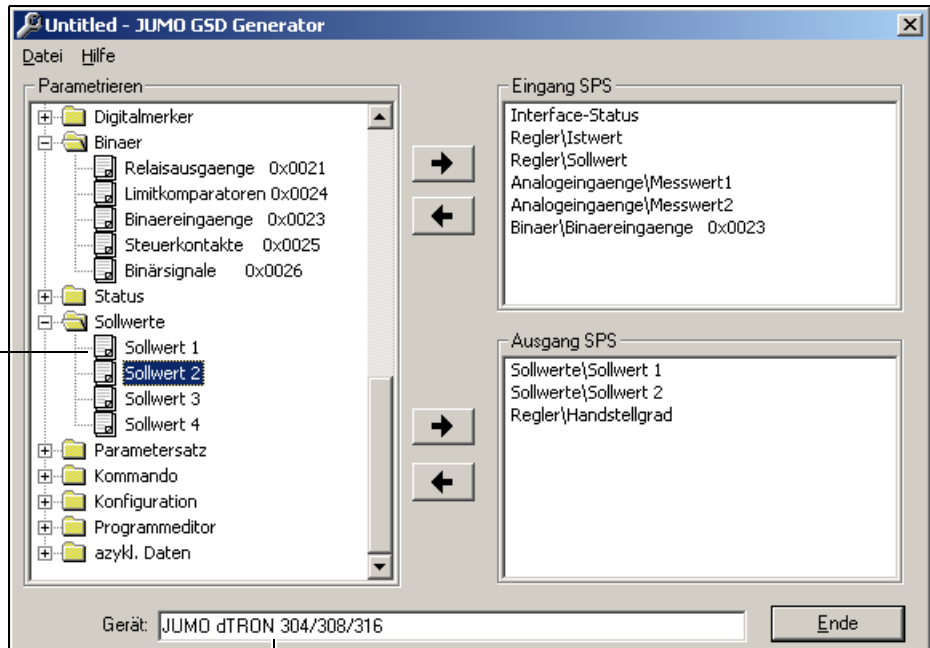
Untitled - JUMO GSD Generator

Datei Hilfe

Parametrieren

Digitalmerker
Binaer
Relaisausgaenge 0x0021
Limitkomparatoren 0x0024
Binaereingaenge 0x0023
Steuerkontakte 0x0025
Binärsignale 0x0026
Status
Sollwerte
Sollwert 1
Sollwert 2
Sollwert 3
Sollwert 4
Parametersatz
Kommando
Konfiguration
Programmeditor
azykl. Daten

Eingang SPS

Interface-Status
Regler\Istwert
Regler\Sollwert
Analogeingaenge\Messwert1
Analogeingaenge\Messwert2
Binaer\Binaereingaenge 0x0023

Ausgang SPS

Sollwerte\Sollwert 1
Sollwerte\Sollwert 2
Regler\Handstellgrad

Gerät: JUMO dTRON 304/308/316

Ende